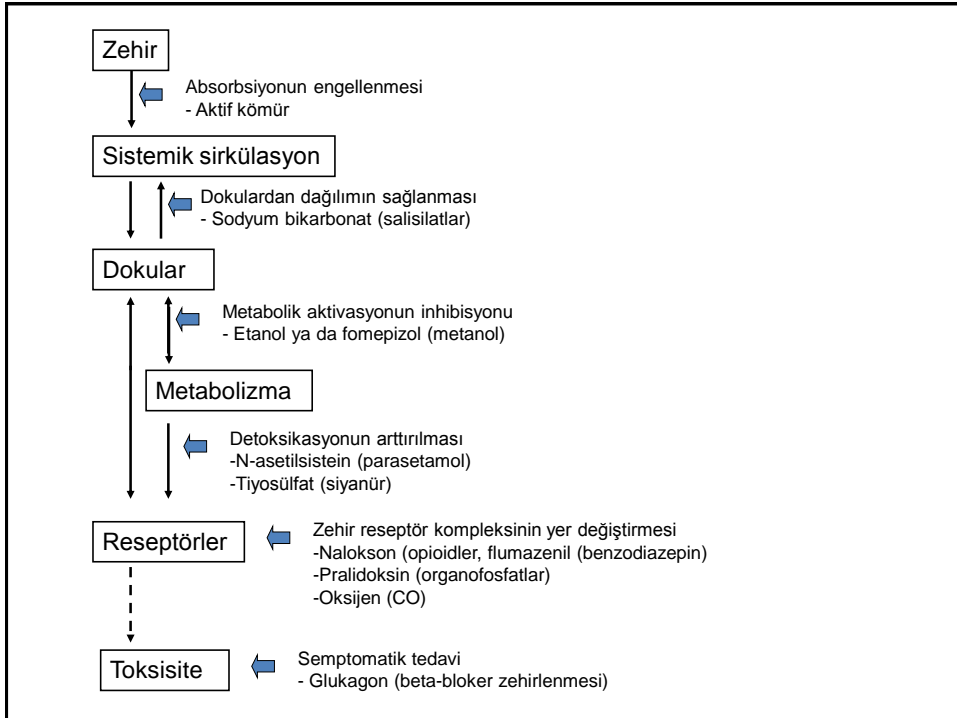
Zehir

Absorbsiyonun engellenmesi
- Aktif kömür

Sistemik sirkülasyon

Dokulardan dağılımın sağlanması
- Sodyum bikarbonat (salisilatlar)

Dokular

Metabolik aktivasyonun inhibisyonu
- Etanol ya da fomepizol (metanol)

Metabolizma

Detoksikasyonun arttırılması
-N-asetilsistein (parasetamol)
-Tiyosülfat (siyanür)

Reseptörler

Zehir reseptör kompleksinin yer değiştirmesi
-Nalokson (opioidler, flumazenil (benzodiazepin)
-Pralidoksin (organofosfatlar)
-Oksijen (CO)

Toksisite

Semptomatik tedavi
- Glukagon (beta-bloker zehirlenmesi)